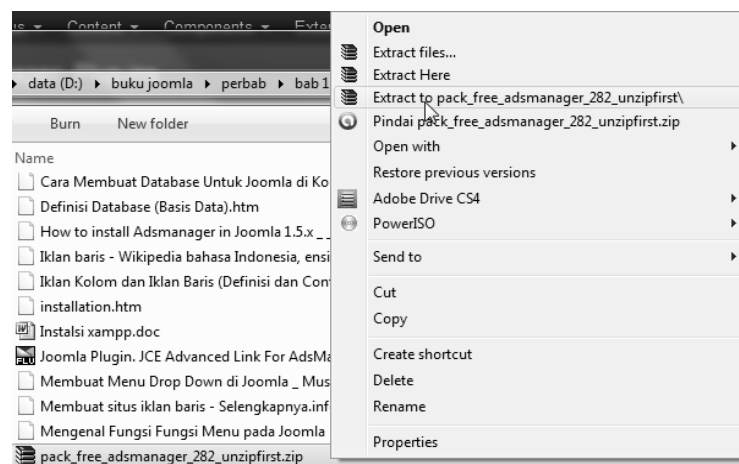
us ▾ Content ▾ Components ▾ Exte

▸ data (D:) ▸ buku joomla ▸ perbab ▸ bab 1

Burn New folder

Name

Cara Membuat Database Untuk Joomla di Ko

Definisi Database (Basis Data).htm

How to install Adsmanager in Joomla 1.5.x _

Iklan baris - Wikipedia bahasa Indonesia, ensi

Iklan Kolom dan Iklan Baris (Definisi dan Con

installation.htm

Instalsi xampp.doc

Joomla Plugin. JCE Advanced Link For AdsMa

Membuat Menu Drop Down di Joomla _ Mus

Membuat situs iklan baris - Selengkapnya.inf

Mengenal Fungsi Fungsi Menu pada Joomla

pack_free_adsmanager_282_unzipfirst.zip

Open
Extract files...
Extract Here
Extract to pack_free_adsmanager_282_unzipfirst\
Pindai pack_free_adsmanager_282_unzipfirst.zip
Open with
Restore previous versions
Adobe Drive CS4
PowerISO
Send to
Cut
Copy
Create shortcut
Delete
Rename
Properties